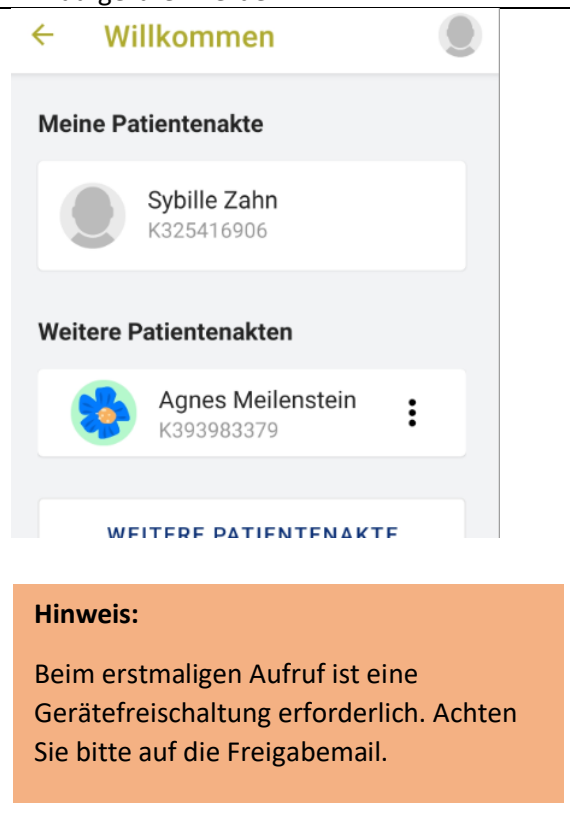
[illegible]

← Willkommen

Meine Patientenakte

Sybille Zahn
K325416906

Weitere Patientenakten

Agnes Meilenstein
K393983379

WEITERE PATIENTENAKTE

**Hinweis:**

Beim erstmaligen Aufruf ist eine Gerätefreischaltung erforderlich. Achten Sie bitte auf die Freigabemail.